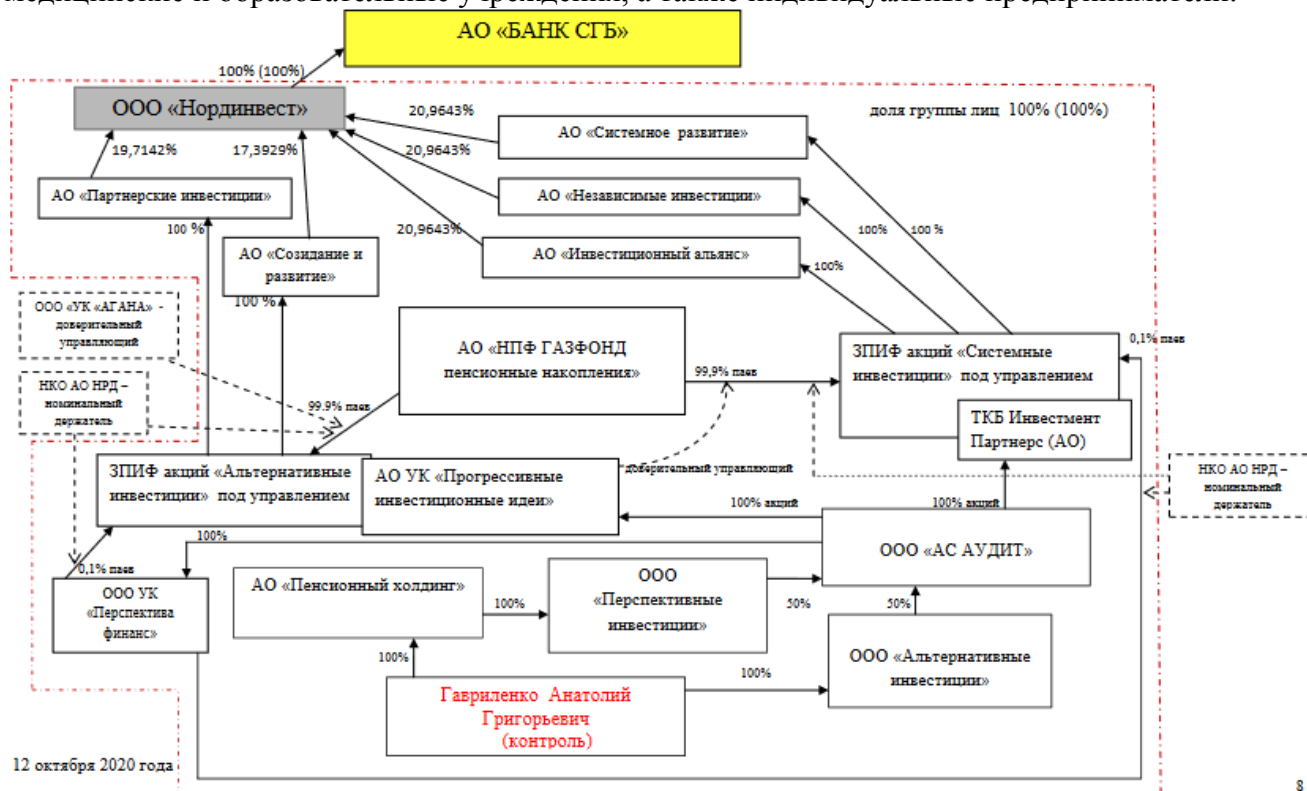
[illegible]

АО «БАНК СГБ»

100% (100%)

ООО «Нординвест»

доля группы лиц 100% (100%)

20,9643%

АО «Системное развитие»

20,9643%

19,7142%

17,3929%

АО «Независимые инвестиции»

АО «Партнерские инвестиции»

20,9643%

АО «Инвестиционный альянс»

100 %

АО «Созидание и развитие»

100%

100 %

100%

100 %

ООО «УК «АГАНА» - доверительный управляющий

АО «НПФ ГАЗФОНД пенсионные накопления»

99,9% паев

ЗПИФ акций «Системные инвестиции» под управлением

0,1% паев

НКО АО НРД – номинальный держатель

99.9% паев

ТКБ Инвестмент Партнерс (АО)

ЗПИФ акций «Альтернативные инвестиции» под управлением

АО УК «Прогрессивные инвестиционные идеи»

доверительный управляющий

НКО АО НРД – номинальный держатель

100% акций

100% акций

100%

ООО «АС АУДИТ»

0,1% паев

ООО УК «Перспектива финанс»

АО «Пенсионный холдинг»

100%

ООО «Перспективные инвестиции»

50%

50%

ООО «Альтернативные инвестиции»

100%

100%

Гавриленко Анатолий Григорьевич (контроль)

12 октября 2020 года

8